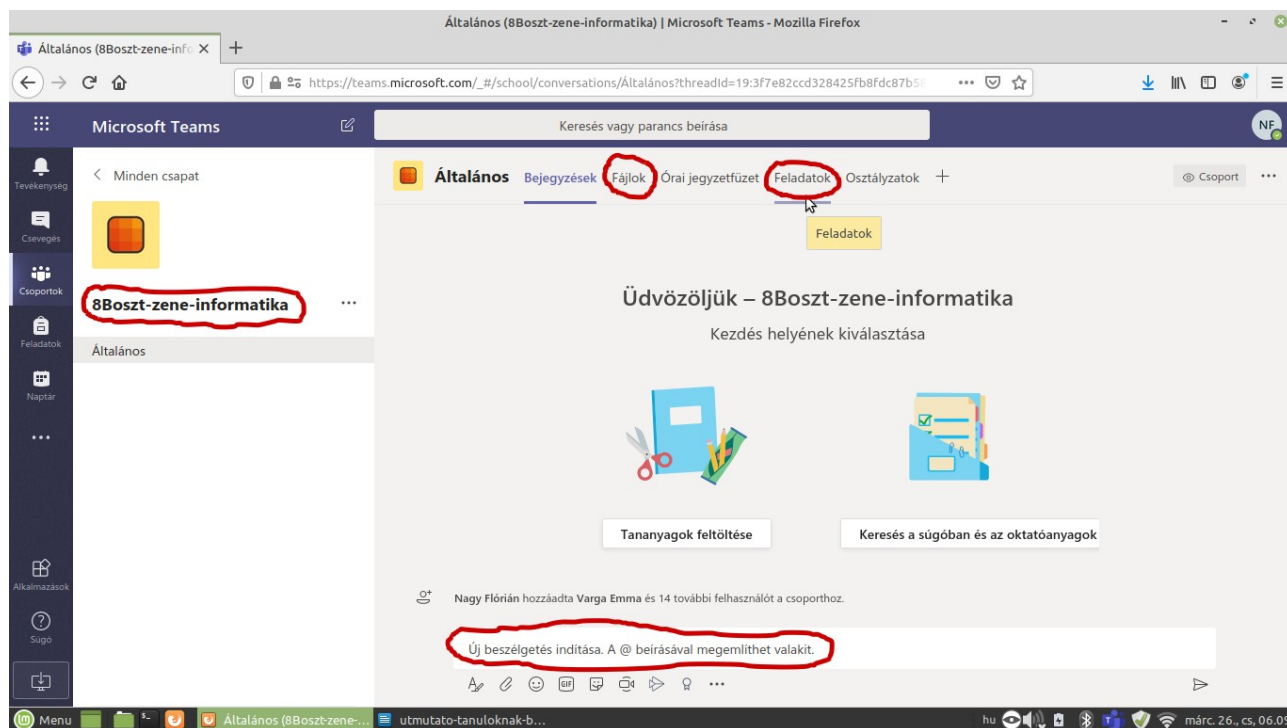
Általános (8Boszt-zene-informatika) | Microsoft Teams - Mozilla Firefox

Általános (8Boszt-zene-info ×

https://teams.microsoft.com/_#/school/conversations/Általános?threadId=19:3f7e82ccd328425fb8fdc87b5

Microsoft Teams

Keresés vagy parancs beírása

NF

Tevékenység

Csevegés

Csoportok

Feladatok

Naptár

...

Alkalmazások

Súgó

< Minden csapat

8Boszt-zene-informatika

...

Általános

Általános Bejegyzések Fájlok Órai jegyzetfüzet Feladatok Osztályzatok +

Csoport ...

Feladatok

Üdvözöljük – 8Boszt-zene-informatika

Kezdés helyének kiválasztása

Tananyagok feltöltése

Keresés a súgóban és az oktatóanyagok

Nagy Flórián hozzáadta Varga Emma és 14 további felhasználót a csoporthoz.

Új beszélgetés indítása. A @ beírásával megemlíthet valakit.

Menu Általános (8Boszt-zene-... utmutato-tanuloknak-b...

hu márc. 26., cs, 06:0